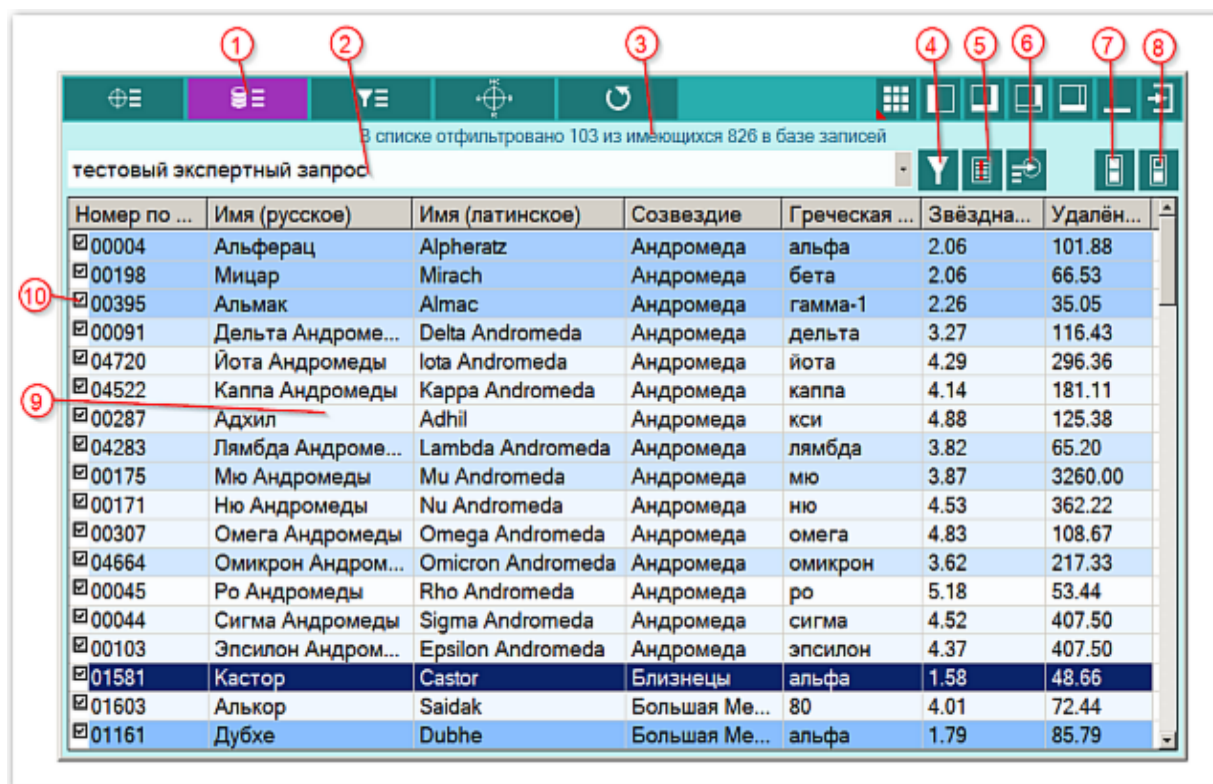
1 2 3 4 5 6 7 8

В списке отфильтровано 103 из имеющихся 826 в базе записей

тестовый экспертный запрос

| Номер по ... | Имя (русское) | Имя (латинское) | Созвездие | Греческая ... | Звёздна... | Удалён... |
|---|---|---|---|---|---|---|
| 00004 | Альферац | Alpheratz | Андромеда | альфа | 2.06 | 101.88 |
| 00198 | Мицар | Mirach | Андромеда | бета | 2.06 | 66.53 |
| 00395 | Альмак | Almac | Андромеда | гамма-1 | 2.26 | 35.05 |
| 00091 | Дельта Андроме... | Delta Andromeda | Андромеда | дельта | 3.27 | 116.43 |
| 04720 | Йота Андромеды | Iota Andromeda | Андромеда | йота | 4.29 | 296.36 |
| 04522 | Каппа Андромеды | Kappa Andromeda | Андромеда | каппа | 4.14 | 181.11 |
| 00287 | Адхил | Adhil | Андромеда | кси | 4.88 | 125.38 |
| 04283 | Лямбда Андроме... | Lambda Andromeda | Андромеда | лямбда | 3.82 | 65.20 |
| 00175 | Мю Андромеды | Mu Andromeda | Андромеда | мю | 3.87 | 3260.00 |
| 00171 | Ню Андромеды | Nu Andromeda | Андромеда | ню | 4.53 | 362.22 |
| 00307 | Омега Андромеды | Omega Andromeda | Андромеда | омега | 4.83 | 108.67 |
| 04664 | Омикрон Андром... | Omicron Andromeda | Андромеда | омикрон | 3.62 | 217.33 |
| 00045 | Ро Андромеды | Rho Andromeda | Андромеда | ро | 5.18 | 53.44 |
| 00044 | Сигма Андромеды | Sigma Andromeda | Андромеда | сигма | 4.52 | 407.50 |
| 00103 | Эпсилон Андром... | Epsilon Andromeda | Андромеда | эпсилон | 4.37 | 407.50 |
| 01581 | Кастор | Castor | Близнецы | альфа | 1.58 | 48.66 |
| 01603 | Алькор | Saidak | Большая Ме... | 80 | 4.01 | 72.44 |
| 01161 | Дубхе | Dubhe | Большая Ме... | альфа | 1.79 | 85.79 |

9 10